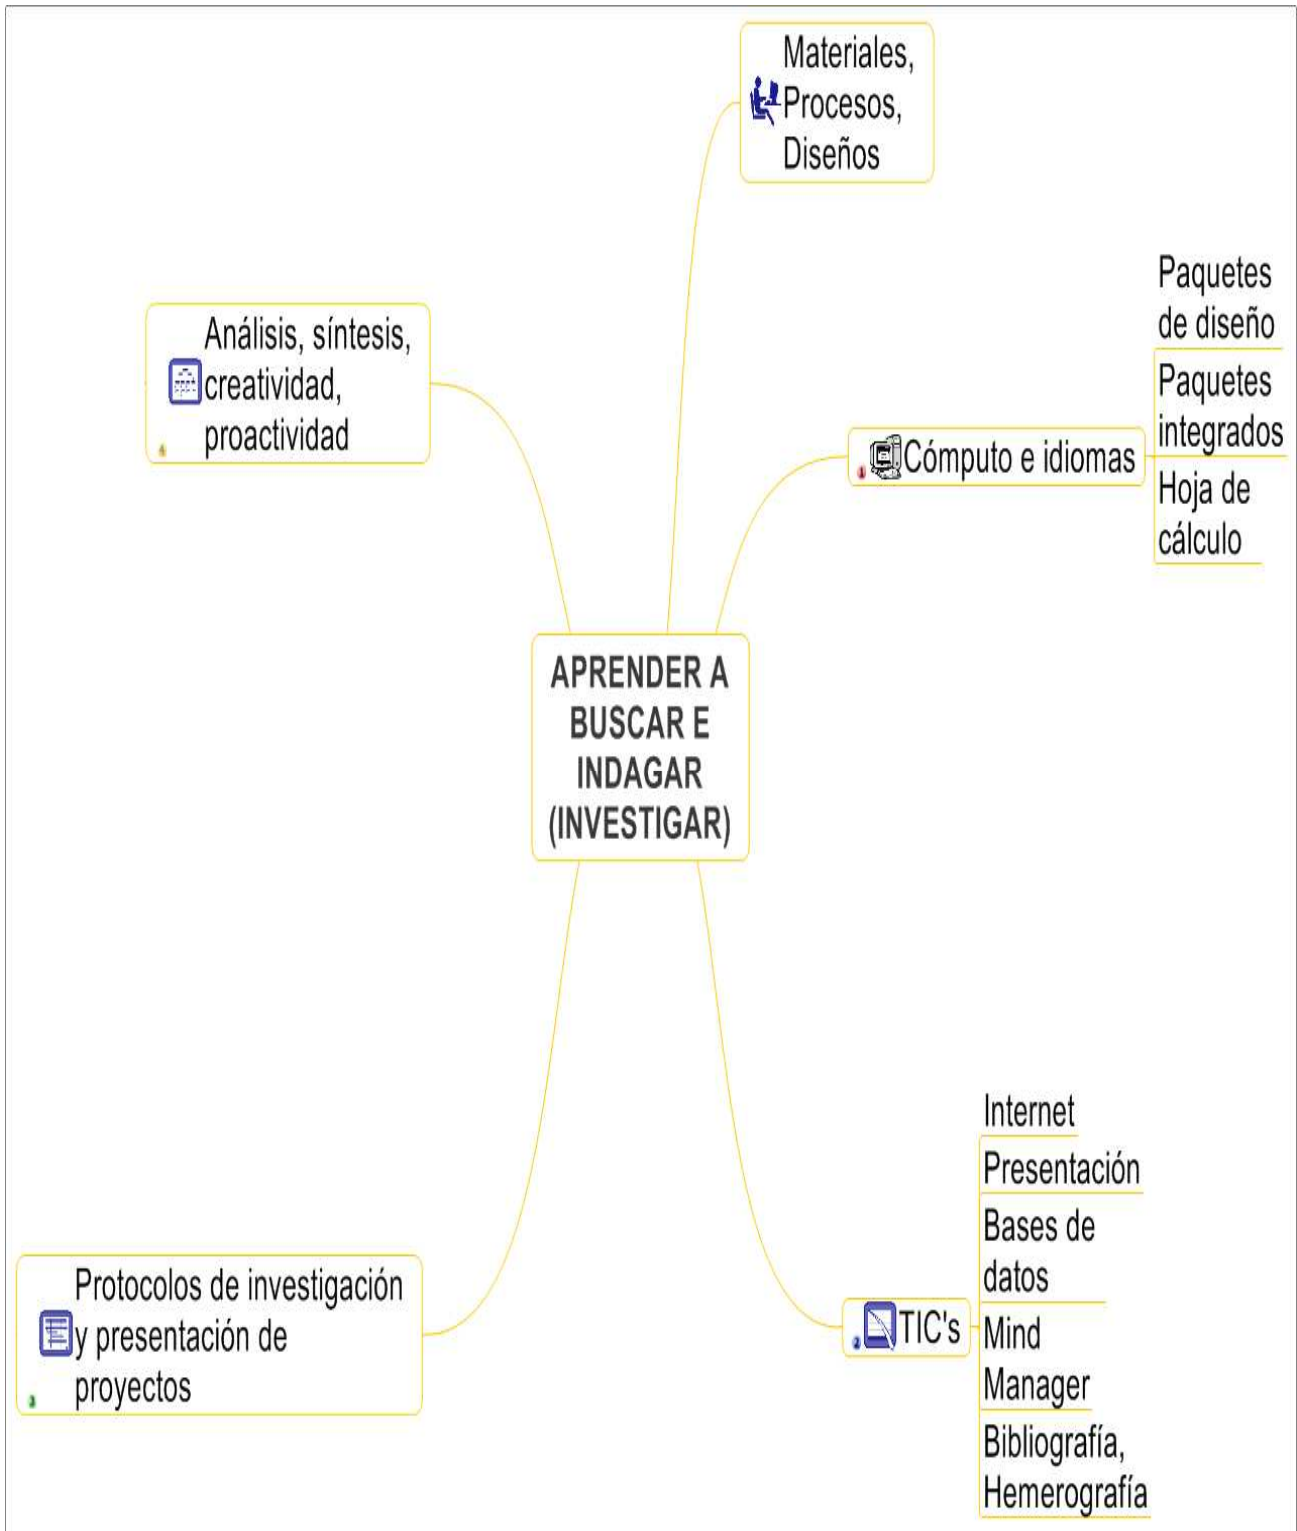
Materiales, Procesos, Diseños

Análisis, síntesis, creatividad, proactividad

Paquetes de diseño

Paquetes integrados

Cómputo e idiomas

Hoja de cálculo

APRENDER A BUSCAR E INDAGAR (INVESTIGAR)

Internet

Presentación

Bases de datos

TIC's

Mind Manager

Bibliografía, Hemerografía

Protocolos de investigación y presentación de proyectos